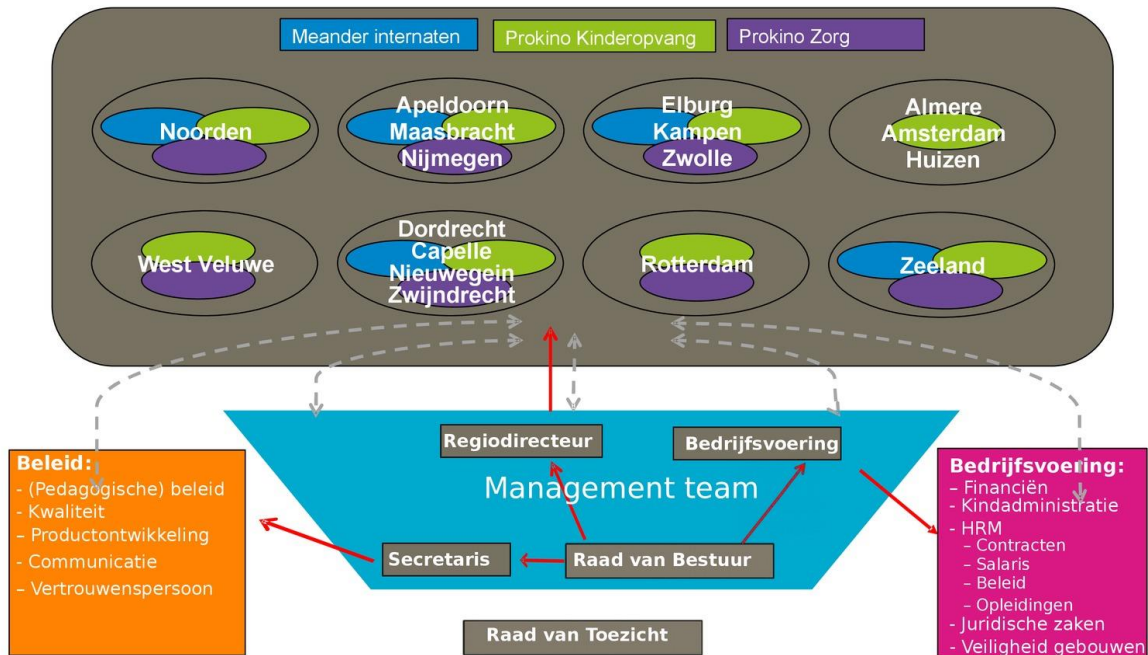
Meander internaten
Prokino Kinderopvang
Prokino Zorg

Noorden

Apeldoorn
Maasbracht
Nijmegen

Elburg
Kampen
Zwolle

Almere
Amsterdam
Huizen

West Veluwe

Dordrecht
Capelle
Nieuwegein
Zwijndrecht

Rotterdam

Zeeland

Beleid:
- (Pedagogische) beleid
- Kwaliteit
- Productontwikkeling
- Communicatie
- Vertrouwenspersoon

Regiodirecteur
Bedrijfsvoering
Management team
Secretaris
Raad van Bestuur

Bedrijfsvoering:
- Financiën
- Kindadministratie
- HRM
- Contracten
- Salaris
- Beleid
- Opleidingen
- Juridische zaken
- Veiligheid gebouwen

Raad van Toezicht